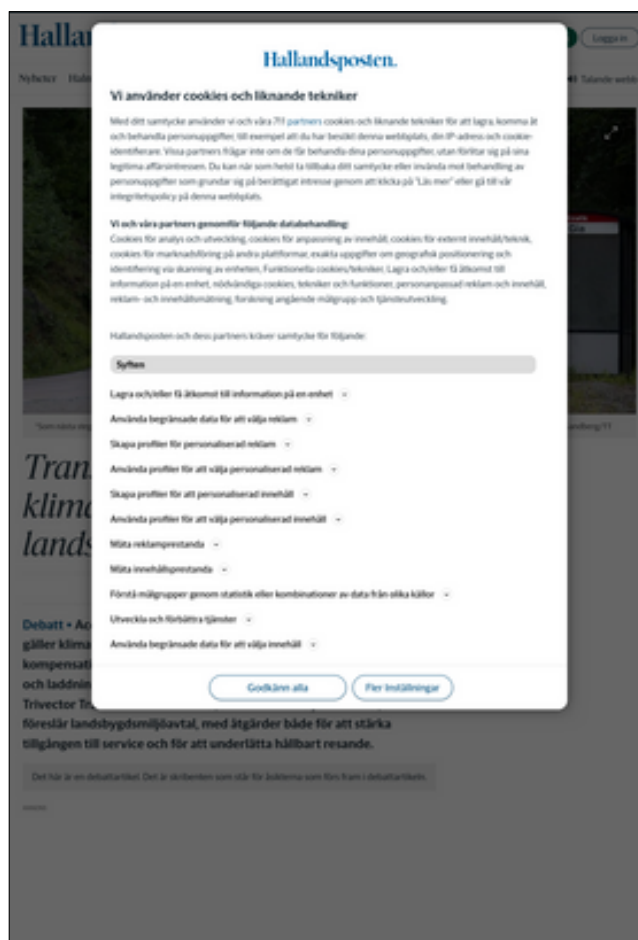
Hallandsposten.

Vi använder cookies och liknande tekniker

Med ditt samtycke använder vi och våra 711 partners cookies och liknande tekniker för att lagra, komma åt och behandla personuppgifter, till exempel att du har besökt denna webbplats, din IP-adress och cookie-identifierare. Vissa partners frågar inte om de får behandla dina personuppgifter, utan förlitar sig på sina legitima affärsintressen. Du kan när som helst ta tillbaka ditt samtycke eller invända mot behandling av personuppgifter som grundar sig på berättigat intresse genom att klicka på "Läs mer" eller gå till vår integritetspolicy på denna webbplats.

Vi och våra partners genomför följande databehandling:
Cookies för analys och utveckling, cookies för anpassning av innehåll, cookies för externt innehåll/teknik, cookies för marknadsföring på andra plattformar, exakta uppgifter om geografisk positionering och identifiering via skanning av enheten, Funktionella cookies/tekniker, Lagra och/eller få åtkomst till information på en enhet, nödvändiga cookies, tekniker och funktioner, personanpassad reklam och innehåll, reklam- och innehållsmätning, forskning angående målgrupp och tjänsteutveckling.

Hallandsposten och dess partners kräver samtycke för följande:

Syften

Lagra och/eller få åtkomst till information på en enhet
Använda begränsade data för att välja reklam
Skapa profiler för personaliserad reklam
Använda profiler för att välja personaliserad reklam
Skapa profiler för att personalisera innehåll
Använda profiler för att välja personaliserat innehåll
Mäta reklamprestanda
Mäta innehållsprestanda
Förstå målgrupper genom statistik eller kombinationer av data från olika källor
Utveckla och förbättra tjänster
Använda begränsade data för att välja innehåll

Godkänn alla
Fler inställningar

Hallan
Logga in
Nyheter Hall
Talande webb
Tran
klim
lands
Debatt • A
gäller klima
kompensati
och laddnin
Trivector T
föreslår landsbygdsmiljöavtal, med åtgärder både för att stärka tillgången till service och för att underlätta hållbart resande.

Det här är en debattartikel. Det är skribenten som står för åsikterna som förs fram i debattartikeln.